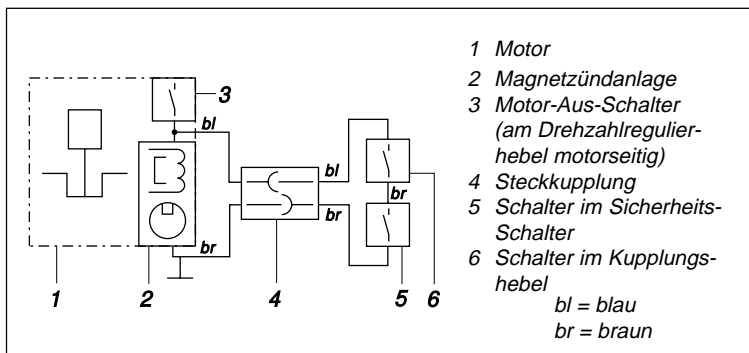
3
bl
bl
br
br
br
1
2
4
5
6

1 Motor
2 Magnetzündanlage
3 Motor-Aus-Schalter (am Drehzahlregulierhebel motorseitig)
4 Steckkupplung
5 Schalter im Sicherheits-Schalter
6 Schalter im Kupplungshebel
bl = blau
br = braun